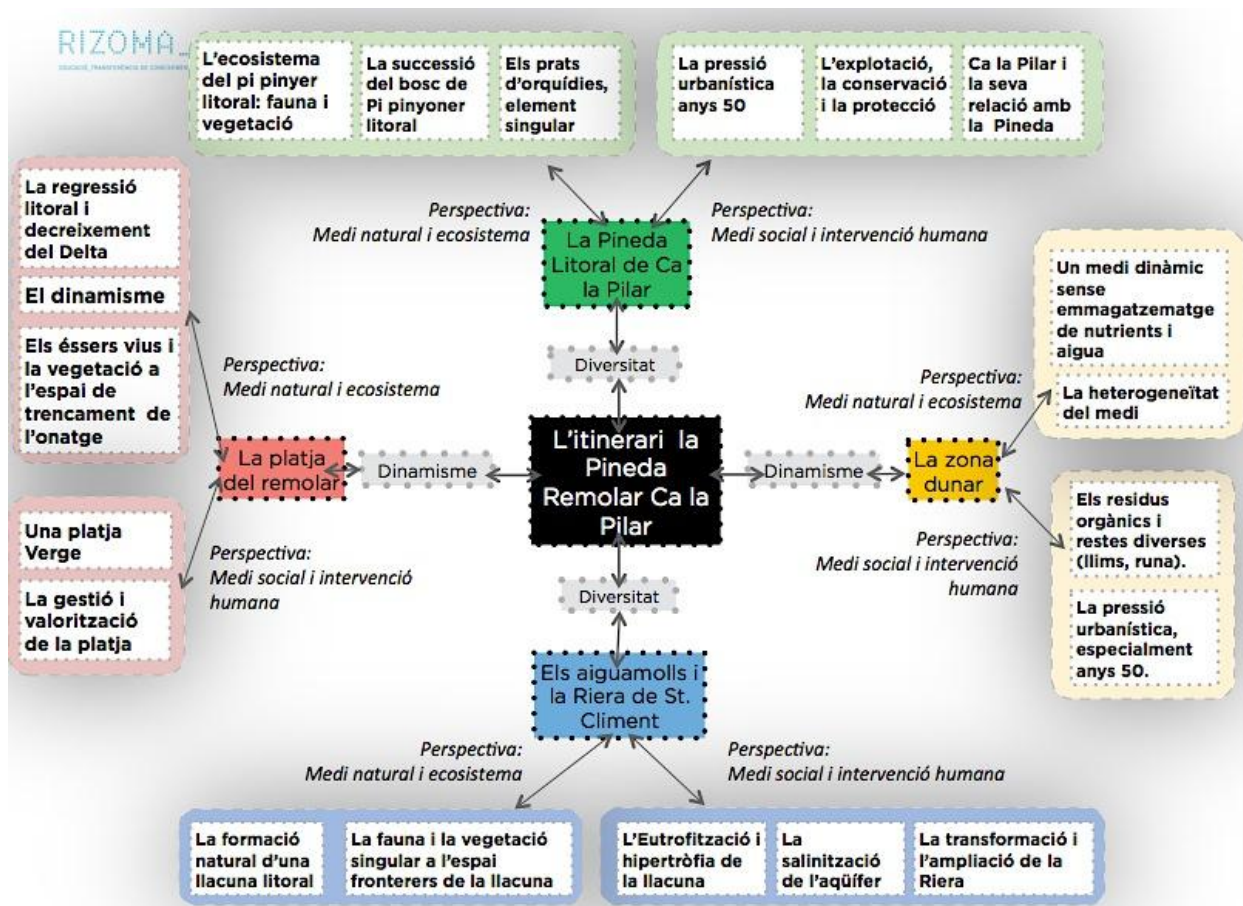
RIZOMA_
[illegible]

L'ecosistema del pi pinyer litoral: fauna i vegetació

La successió del bosc de Pi pinyoner litoral

Els prats d'orquídies, element singular

La pressió urbanística anys 50

L'explotació, la conservació i la protecció

Ca la Pilar i la seva relació amb la Pineda

Perspectiva: Medi natural i ecosistema

Perspectiva: Medi social i intervenció humana

La Pineda Litoral de Ca la Pilar

Diversitat

La regressió litoral i decreixement del Delta

El dinamisme

Els éssers vius i la vegetació a l'espai de trencament de l'onatge

Perspectiva: Medi natural i ecosistema

La platja del remolar

Dinamisme

L'itinerari la Pineda Remolar Ca la Pilar

Dinamisme

La zona dunar

Un medi dinàmic sense emmagatzematge de nutrients i aigua

La heterogeneïtat del medi

Perspectiva: Medi natural i ecosistema

Una platja Verge

La gestió i valorització de la platja

Perspectiva: Medi social i intervenció humana

Els residus orgànics i restes diverses (llims, runa).

La pressió urbanística, especialment anys 50.

Perspectiva: Medi social i intervenció humana

Diversitat

Els aiguamolls i la Riera de St. Climent

Perspectiva: Medi natural i ecosistema

Perspectiva: Medi social i intervenció humana

La formació natural d'una llacuna litoral

La fauna i la vegetació singular a l'espai fronterers de la llacuna

L'Eutrofització i hipertròfia de la llacuna

La salinització de l'aqüífer

La transformació i l'ampliació de la Riera